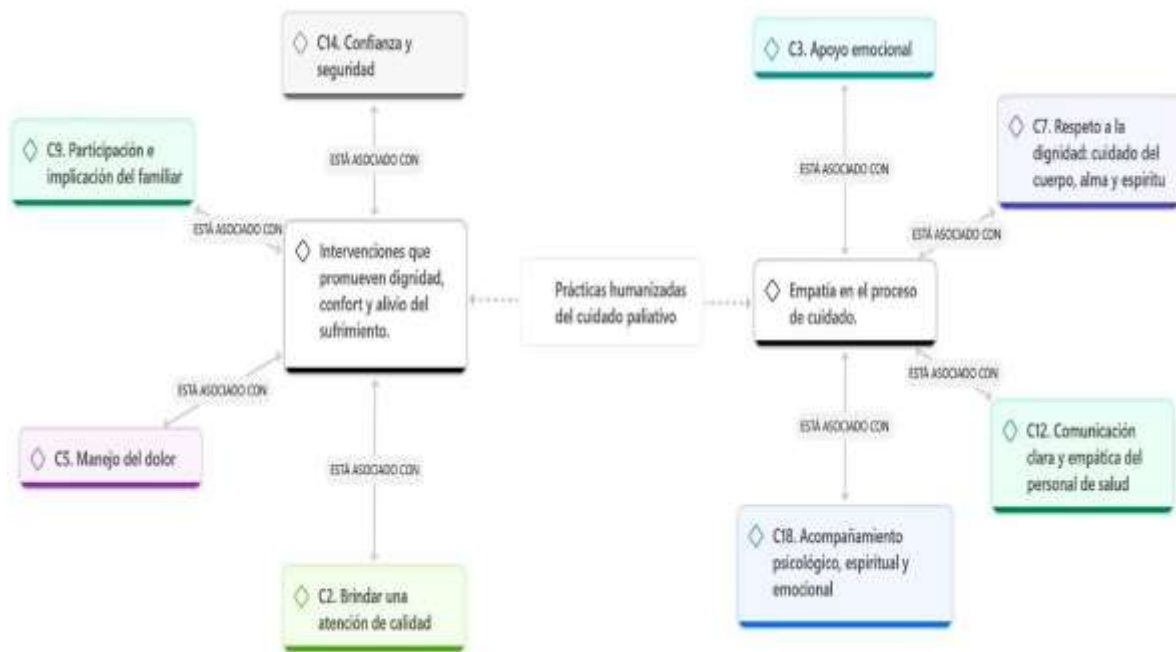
◇ C14. Confianza y seguridad

◇ C3. Apoyo emocional

◇ C9. Participación e implicación del familiar

ESTÁ ASOCIADO CON

ESTÁ ASOCIADO CON

◇ C7. Respeto a la dignidad: cuidado del cuerpo, alma y espíritu

ESTÁ ASOCIADO CON

ESTÁ ASOCIADO CON

◇ Intervenciones que promueven dignidad, confort y alivio del sufrimiento.

Prácticas humanizadas del cuidado paliativo

◇ Empatía en el proceso de cuidado.

ESTÁ ASOCIADO CON

ESTÁ ASOCIADO CON

ESTÁ ASOCIADO CON

◇ C5. Manejo del dolor

ESTÁ ASOCIADO CON

◇ C12. Comunicación clara y empática del personal de salud

◇ C18. Acompañamiento psicológico, espiritual y emocional

◇ C2. Brindar una atención de calidad